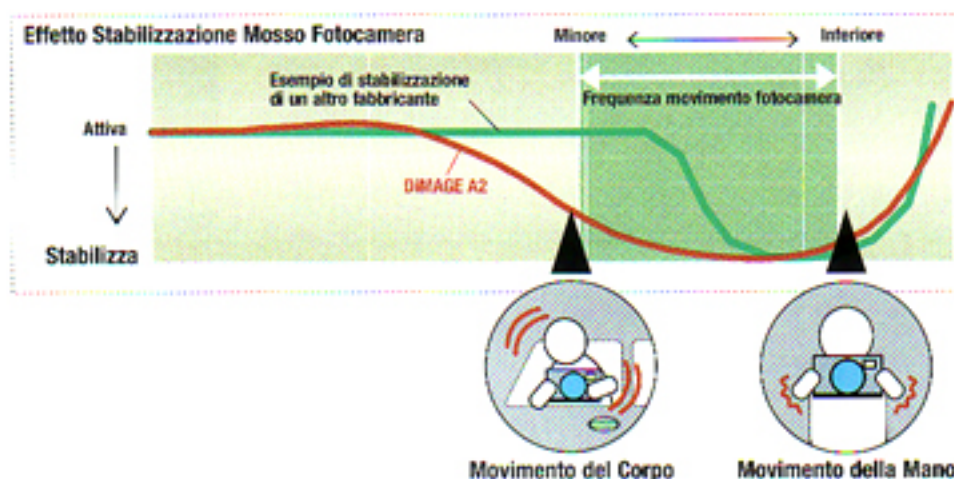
Effetto Stabilizzazione Mosso Fotocamera

Minore

Inferiore

Esempio di stabilizzazione di un altro fabbricante

Frequenza movimento fotocamera

Attiva

DiMAGE A2

Stabilizza

Movimento del Corpo

Movimento della Mano